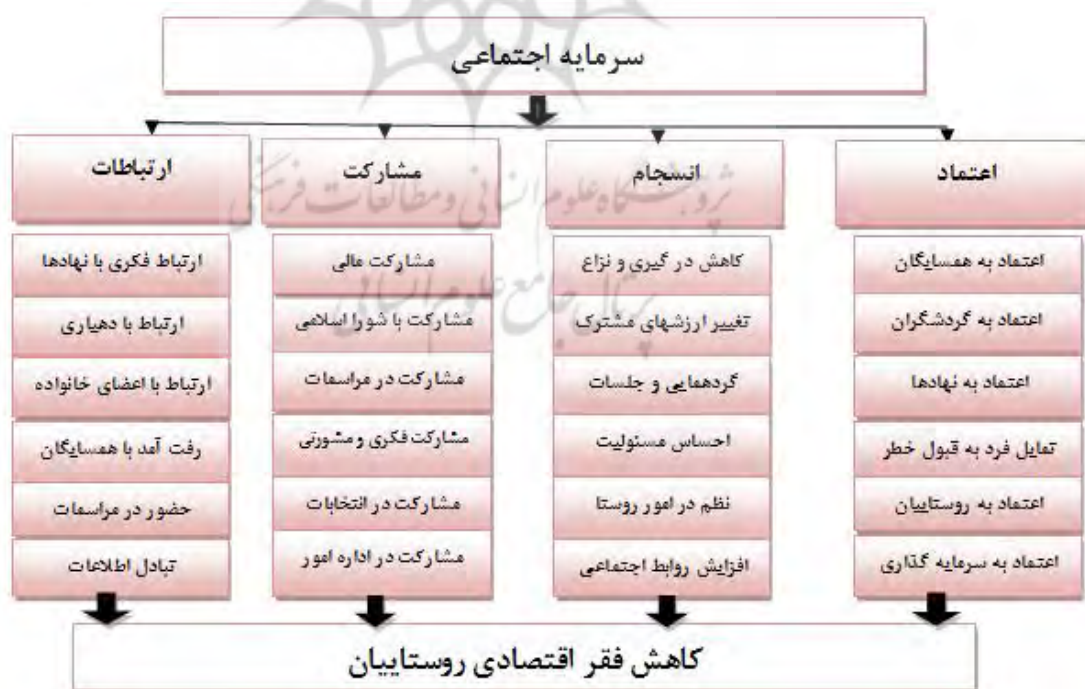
سرمایه اجتماعی

اعتماد

اعتماد به همسایگان

اعتماد به گردشگران

اعتماد به نهادها

تمایل فرد به قبول خطر

اعتماد به روستاییان

اعتماد به سرمایه گذاری

انسجام

کاهش درگیری و نزاع

تغییر ارزشهای مشترک

گردهمایی و جلسات

احساس مسئولیت

نظم در امور روستا

افزایش روابط اجتماعی

مشارکت

مشارکت مالی

مشارکت با شورا اسلامی

مشارکت در مراسمات

مشارکت فکری و مشورتی

مشارکت در انتخابات

مشارکت در اداره امور

ارتباطات

ارتباط فکری با نهادها

ارتباط با دهیاری

ارتباط با اعضای خانواده

رفت آمد با همسایگان

حضور در مراسمات

تبادل اطلاعات

کاهش فقر اقتصادی روستاییان

پژوهشگاه علوم انسانی و مطالعات فرهنگی
پرتال جامع علوم انسانی